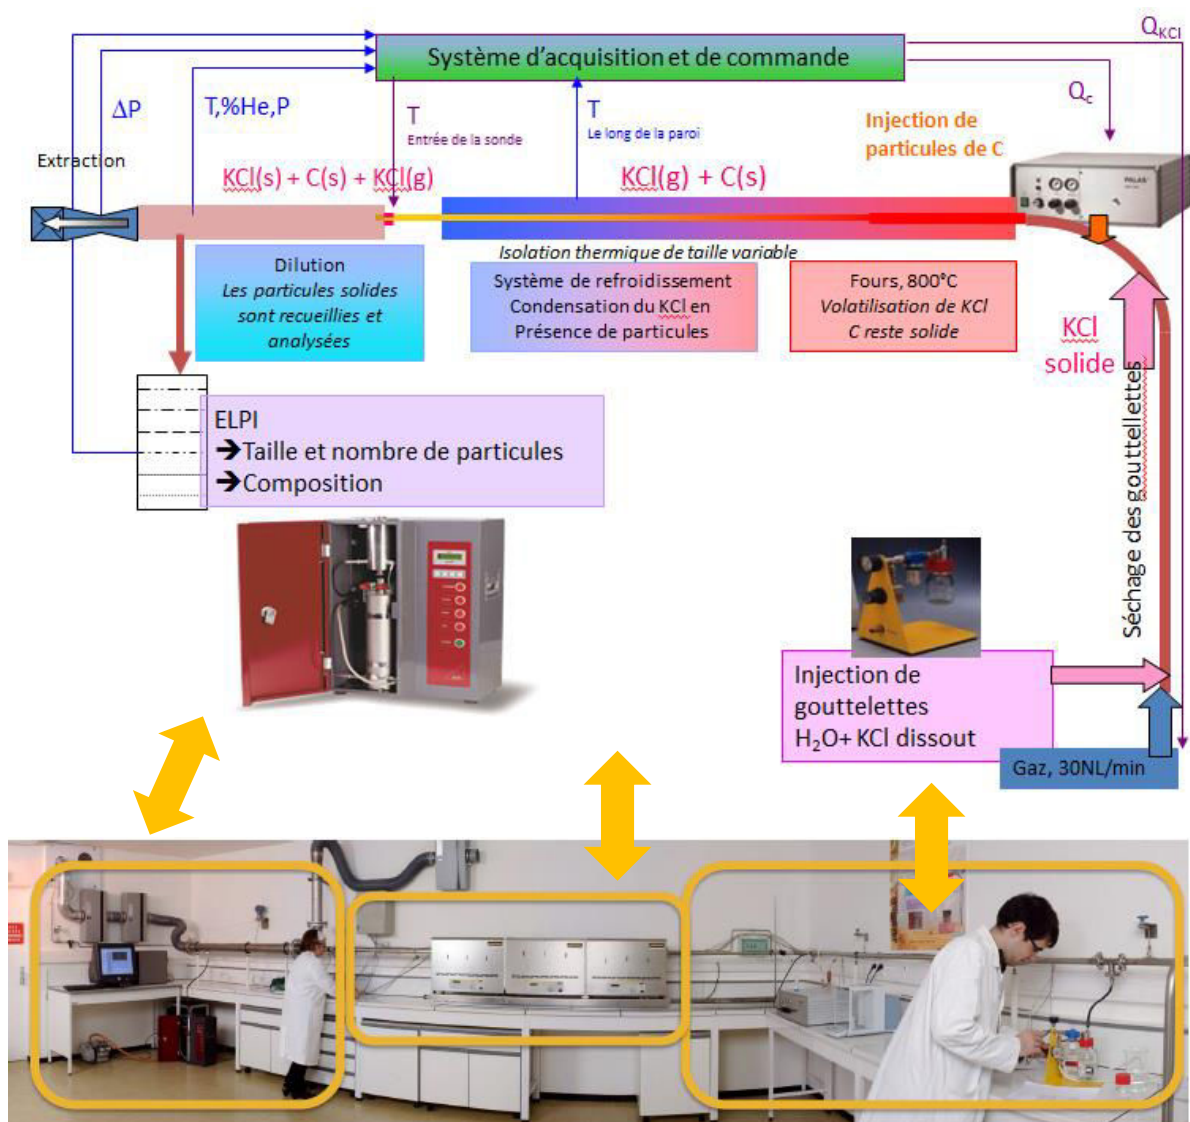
Système d'acquisition et de commande

$Q_{KCl}$

$Q_c$

$\Delta P$

T,%He,P

T
Entrée de la sonde

T
Le long de la paroi

Injection de particules de C

Extraction

KCl(s) + C(s) + KCl(g)

KCl(g) + C(s)

Isolation thermique de taille variable

Dilution
Les particules solides sont recueillies et analysées

Système de refroidissement
Condensation du KCl en
Présence de particules

Fours, 800°C
Volatilisation de KCl
C reste solide

KCl
solide

Séchage des gouttelettes

ELPI
➔Taille et nombre de particules
➔Composition

Injection de gouttelettes
$H_2O$+ KCl dissout

Gaz, 30NL/min